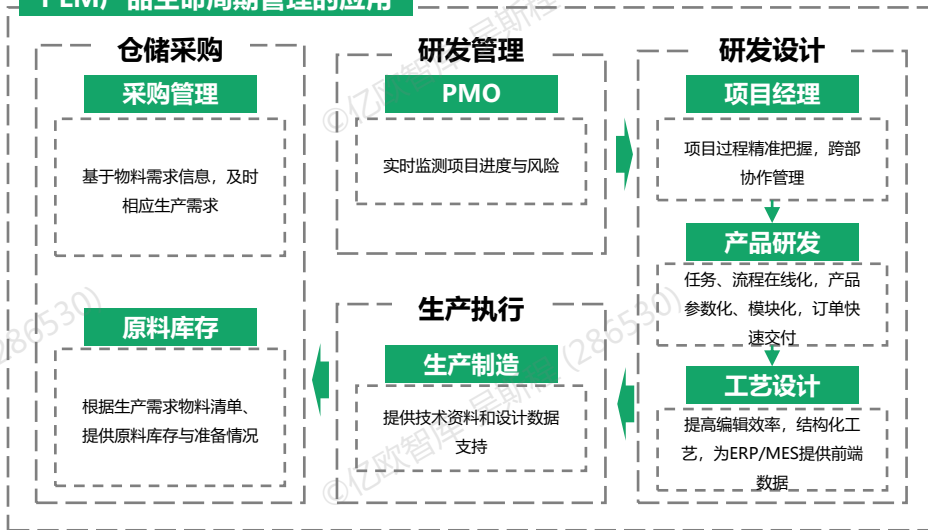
PLM产品全生命周期管理的应用

仓储采购

采购管理

基于物料需求信息，及时相应生产需求

原料库存

根据生产需求物料清单、提供原料库存与准备情况

研发管理

PMO

实时监测项目进度与风险

生产执行

生产制造

提供技术资料和设计数据支持

研发设计

项目经理

项目过程精准把握，跨部协作管理

产品研发

任务、流程在线化，产品参数化、模块化，订单快速交付

工艺设计

提高编辑效率，结构化工艺，为ERP/MES提供前端数据

@亿欧智库 (286530)